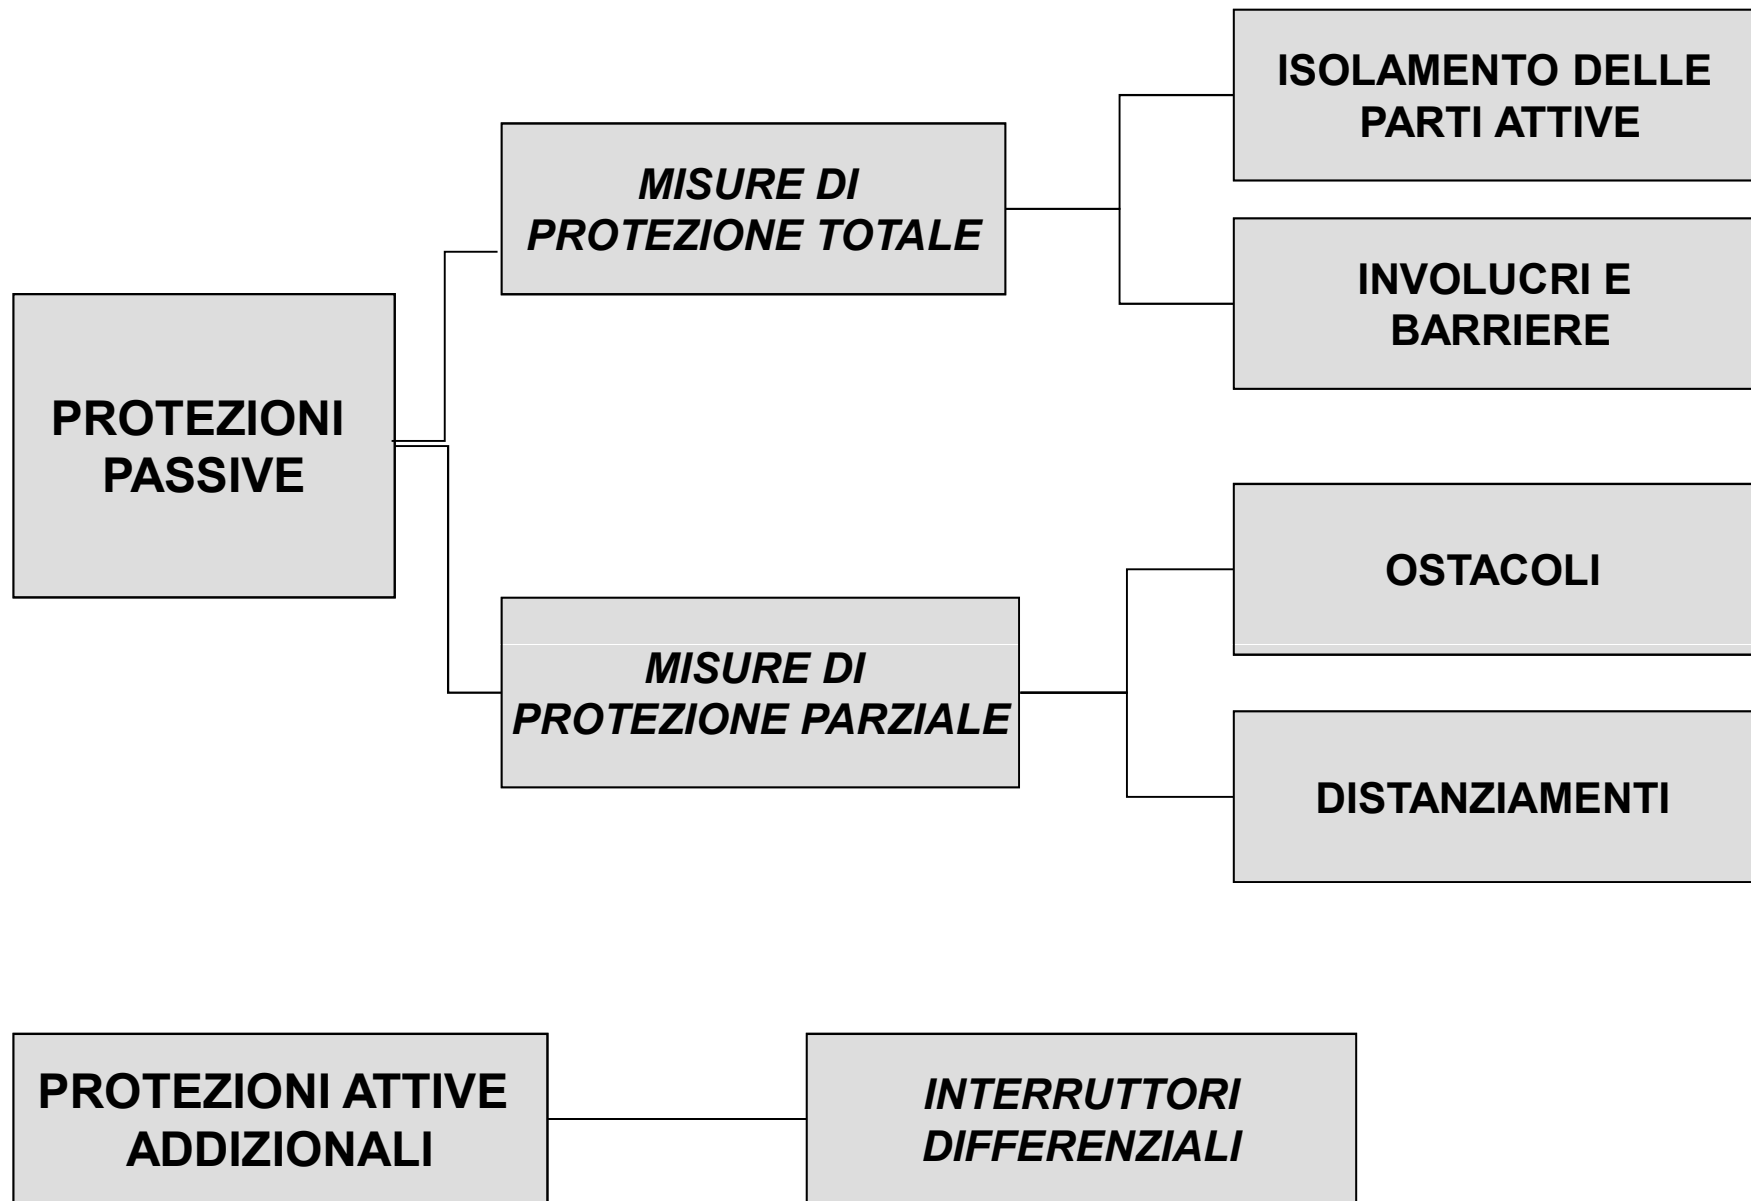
PROTEZIONI PASSIVE

MISURE DI PROTEZIONE TOTALE

ISOLAMENTO DELLE PARTI ATTIVE

INVOLUCRI E BARRIERE

MISURE DI PROTEZIONE PARZIALE

OSTACOLI

DISTANZIAMENTI

PROTEZIONI ATTIVE ADDIZIONALI

INTERRUTTORI DIFFERENZIALI